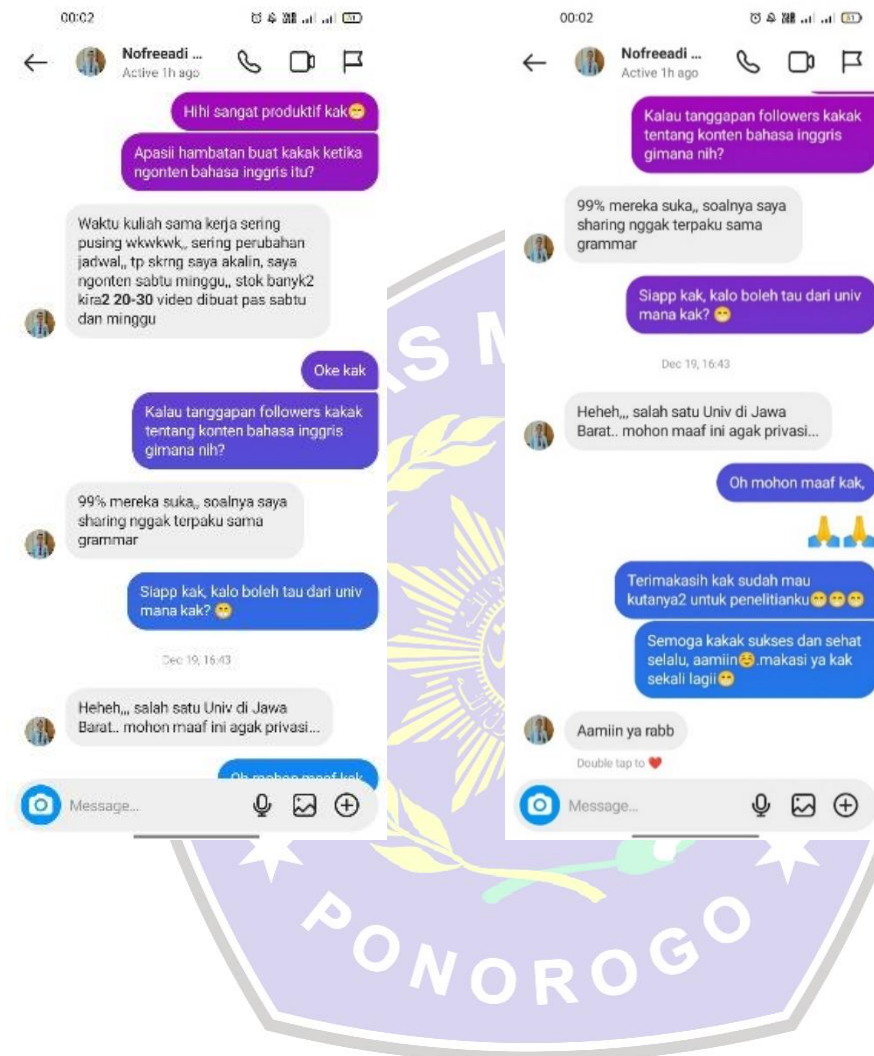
00:02

Nofreeadi ...
Active 1h ago

Hihi sangat produktif kak😁

Apasii hambatan buat kakak ketika ngonten bahasa inggris itu?

Waktu kuliah sama kerja sering pusing wkwkwk,, sering perubahan jadwal,, tp skrng saya akalin, saya ngonten sabtu minggu,, stok banyk2 kira2 20-30 video dibuat pas sabtu dan minggu

Oke kak

Kalau tanggapan followers kakak tentang konten bahasa inggris gimana nih?

99% mereka suka,, soalnya saya sharing nggak terpaku sama grammar

Siapp kak, kalo boleh tau dari univ mana kak? 😁

Dec 19, 16:43

Heheh,,, salah satu Univ di Jawa Barat.. mohon maaf ini agak privasi...

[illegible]

Message...

00:02

Nofreeadi ...
Active 1h ago

Kalau tanggapan followers kakak tentang konten bahasa inggris gimana nih?

99% mereka suka,, soalnya saya sharing nggak terpaku sama grammar

Siapp kak, kalo boleh tau dari univ mana kak? 😁

Dec 19, 16:43

Heheh,,, salah satu Univ di Jawa Barat.. mohon maaf ini agak privasi...

Oh mohon maaf kak,

🙏🙏

Terimakasih kak sudah mau kutanya2 untuk penelitianku😁😁😁

Semoga kakak sukses dan sehat selalu, aamiin😊.makasi ya kak sekali lagi😁

Aamiin ya rabb

Double tap to ❤️

Message...

PONOROGO